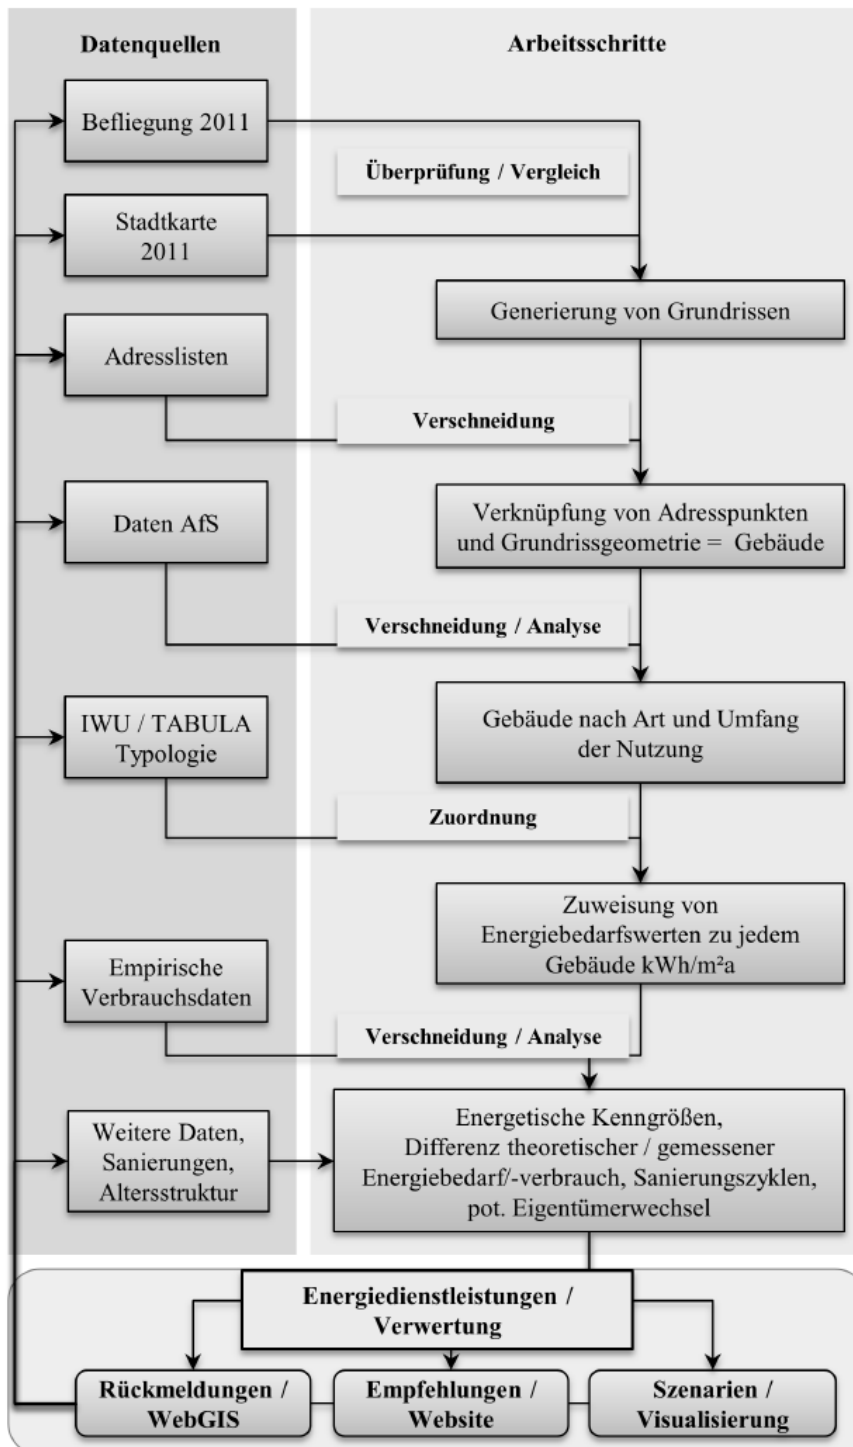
Datenquellen

Arbeitsschritte

Befliegung 2011

Überprüfung / Vergleich

Stadtkarte 2011

Generierung von Grundrissen

Adresslisten

Verschneidung

Daten AfS

Verknüpfung von Adresspunkten und Grundrissgeometrie = Gebäude

Verschneidung / Analyse

IWU / TABULA Typologie

Gebäude nach Art und Umfang der Nutzung

Zuordnung

Zuweisung von Energiebedarfswerten zu jedem Gebäude kWh/m²a

Empirische Verbrauchsdaten

Verschneidung / Analyse

Weitere Daten, Sanierungen, Altersstruktur

Energetische Kenngrößen, Differenz theoretischer / gemessener Energiebedarf/-verbrauch, Sanierungszyklen, pot. Eigentümerwechsel

Energiedienstleistungen / Verwertung

Rückmeldungen / WebGIS

Empfehlungen / Website

Szenarien / Visualisierung